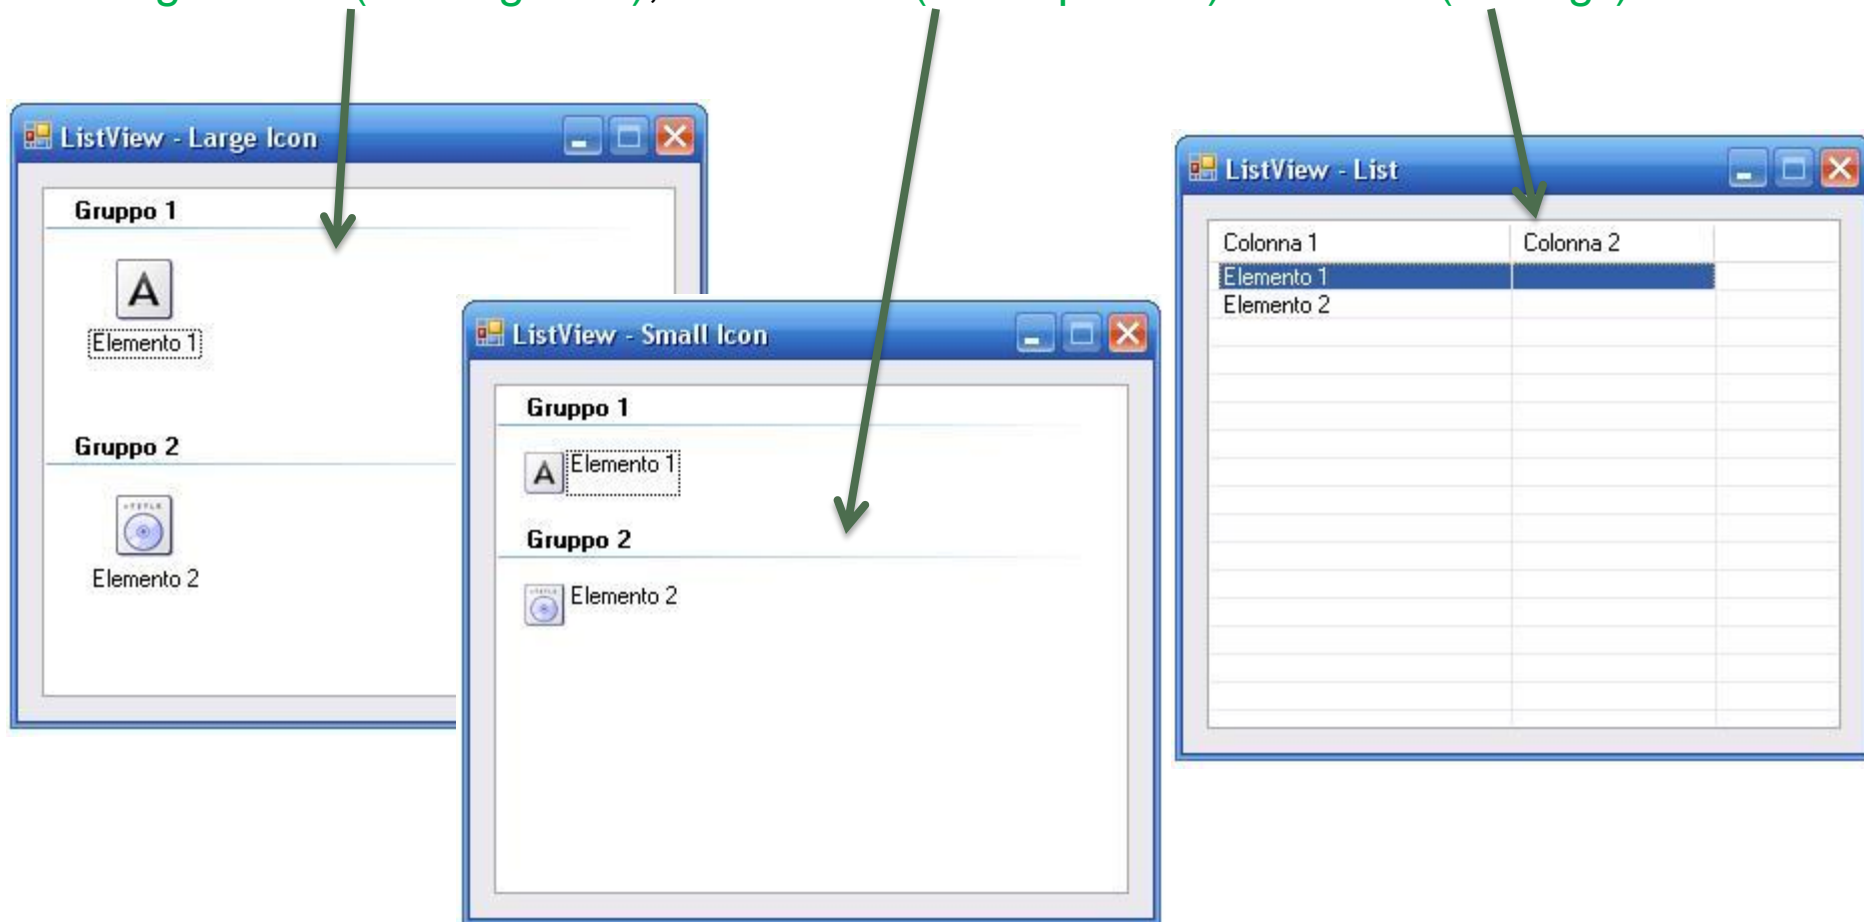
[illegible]

ListView - Large Icon

Gruppo 1

Elemento 1

Gruppo 2

Elemento 2

ListView - Small Icon

Gruppo 1

Elemento 1

Gruppo 2

Elemento 2

ListView - List

| Colonna 1 | Colonna 2 |
|---|---|
| Elemento 1 | |
| Elemento 2 | |